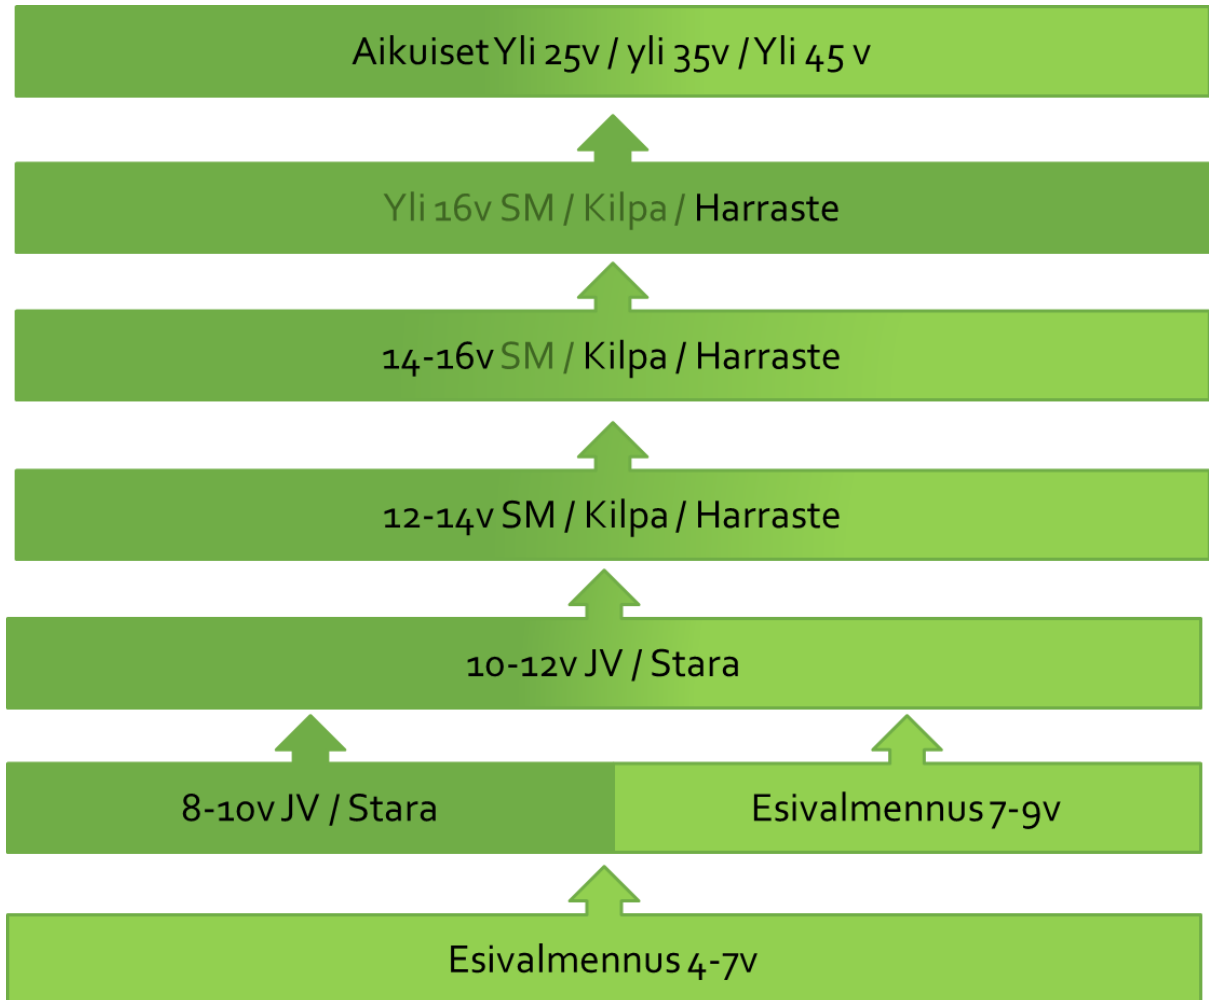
Aikuiset Yli 25v / yli 35v / Yli 45 v

Yli 16v SM / Kilpa / Harraste

14-16v SM / Kilpa / Harraste

12-14v SM / Kilpa / Harraste

10-12v JV / Stara

8-10v JV / Stara

Esivalmennus 7-9v

Esivalmennus 4-7v